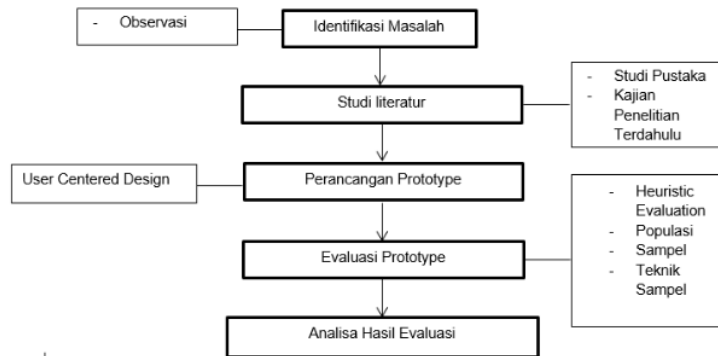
- Observasi

Identifikasi Masalah

Studi literatur

- Studi Pustaka
- Kajian Penelitian Terdahulu

User Centered Design

Perancangan Prototype

- Heuristic Evaluation
- Populasi
- Sampel
- Teknik Sampel

Evaluasi Prototype

Analisa Hasil Evaluasi